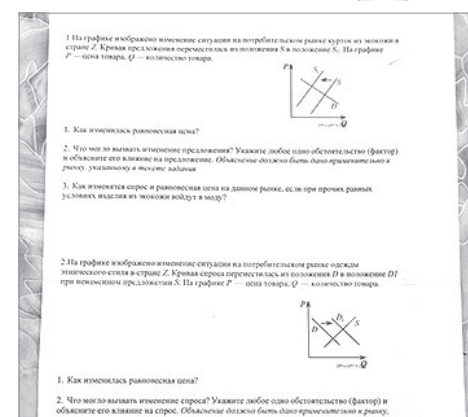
1 На графике изображено изменение ситуации на потребительском рынке курток из экокожи в стране Z. Кривая предложения переместилась из положения S в положение $S_1$. На графике P — цена товара, Q — количество товара.

P

$S_1$

S

D

Q

1. Как изменилась равновесная цена?

2. Что могло вызвать изменение предложения? Укажите любое одно обстоятельство (фактор) и объясните его влияние на предложение. Объяснение должно быть дано применительно к рынку, указанному в тексте задания.

3. Как изменятся спрос и равновесная цена на данном рынке, если при прочих равных условиях изделия из экокожи войдут в моду?

2 На графике изображено изменение ситуации на потребительском рынке одежды этнического стиля в стране Z. Кривая спроса переместилась из положения D в положение D1 при неизменном предложении S. На графике P — цена товара, Q — количество товара.

P

$D_1$

S

D

Q

1. Как изменилась равновесная цена?

2. Что могло вызвать изменение спроса? Укажите любое одно обстоятельство (фактор) и объясните его влияние на спрос. Объяснение должно быть дано применительно к рынку,